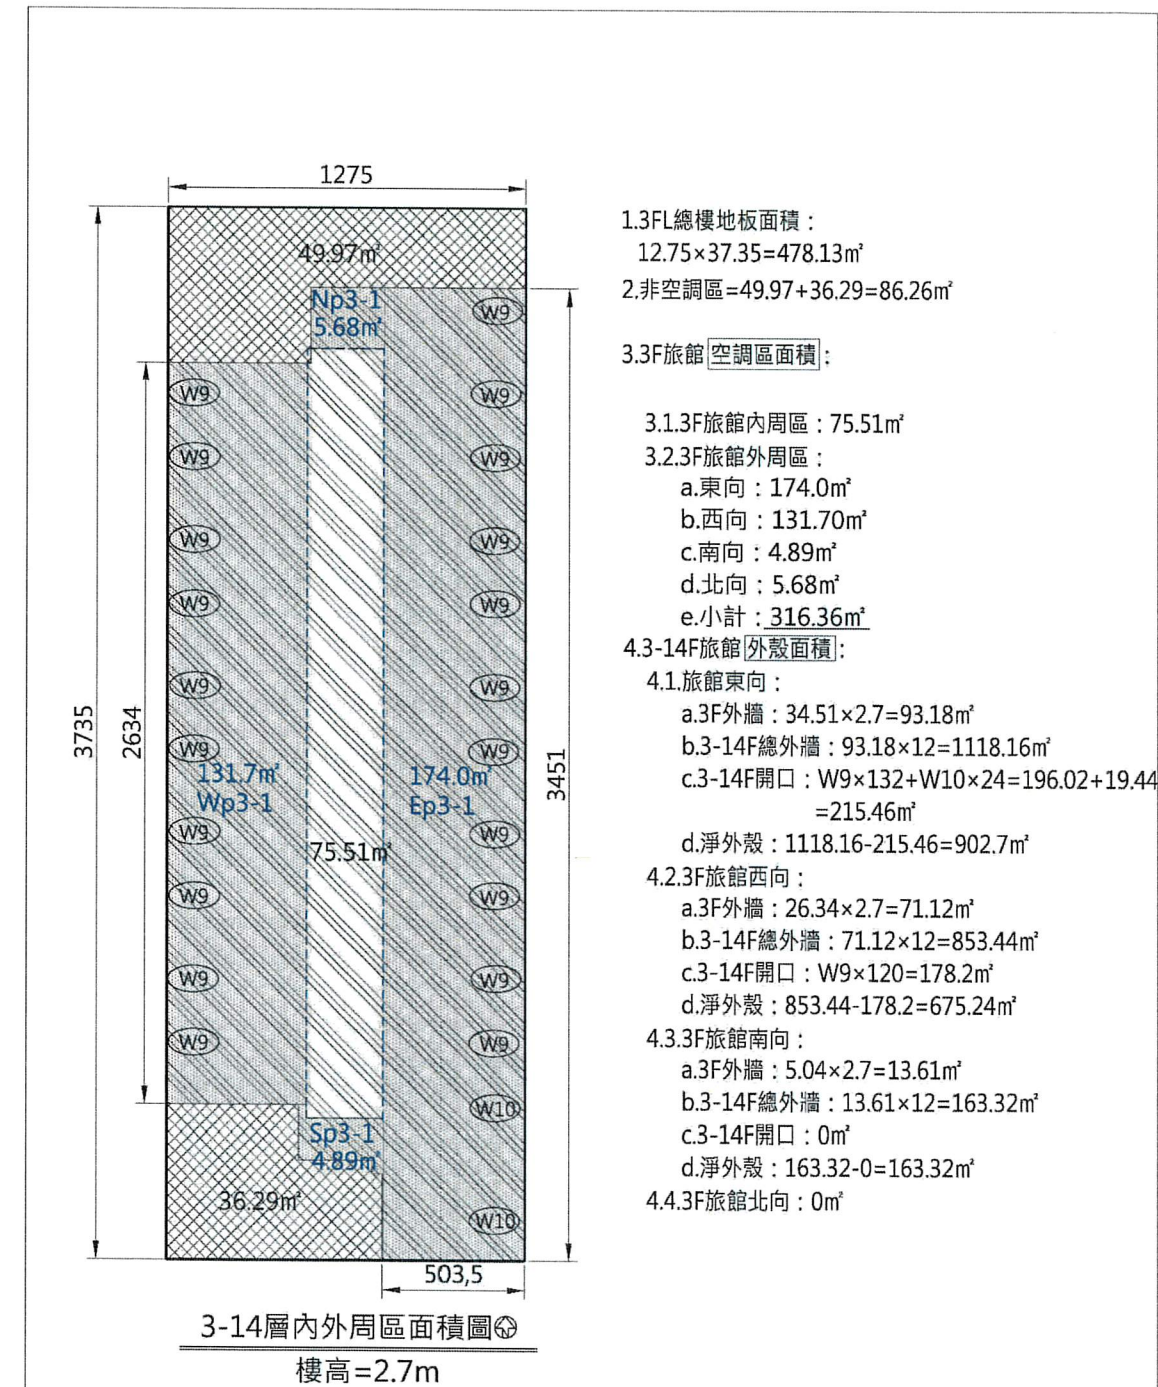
1275

49.97㎡

Np3-1
5.68㎡

W9
W9
W9
W9
W9
W9
W9
W9
W9
W9
W9
W9
W9
W9
W9
W9
W9
W9
W10
W10

3735
2634
3451

131.7㎡
Wp3-1

174.0㎡
Ep3-1

75.51㎡

Sp3-1
4.89㎡

36.29㎡

503,5

3-14層內外周區面積圖

樓高=2.7m

1.3FL總樓地板面積：
12.75×37.35=478.13㎡

2.非空調區=49.97+36.29=86.26㎡

3.3F旅館空調區面積：

3.1.3F旅館內周區：75.51㎡
3.2.3F旅館外周區：
a.東向：174.0㎡
b.西向：131.70㎡
c.南向：4.89㎡
d.北向：5.68㎡
e.小計：316.36㎡

4.3-14F旅館外殼面積：
4.1.旅館東向：
a.3F外牆：34.51×2.7=93.18㎡
b.3-14F總外牆：93.18×12=1118.16㎡
c.3-14F開口：W9×132+W10×24=196.02+19.44
=215.46㎡
d.淨外殼：1118.16-215.46=902.7㎡
4.2.3F旅館西向：
a.3F外牆：26.34×2.7=71.12㎡
b.3-14F總外牆：71.12×12=853.44㎡
c.3-14F開口：W9×120=178.2㎡
d.淨外殼：853.44-178.2=675.24㎡
4.3.3F旅館南向：
a.3F外牆：5.04×2.7=13.61㎡
b.3-14F總外牆：13.61×12=163.32㎡
c.3-14F開口：0㎡
d.淨外殼：163.32-0=163.32㎡
4.4.3F旅館北向：0㎡